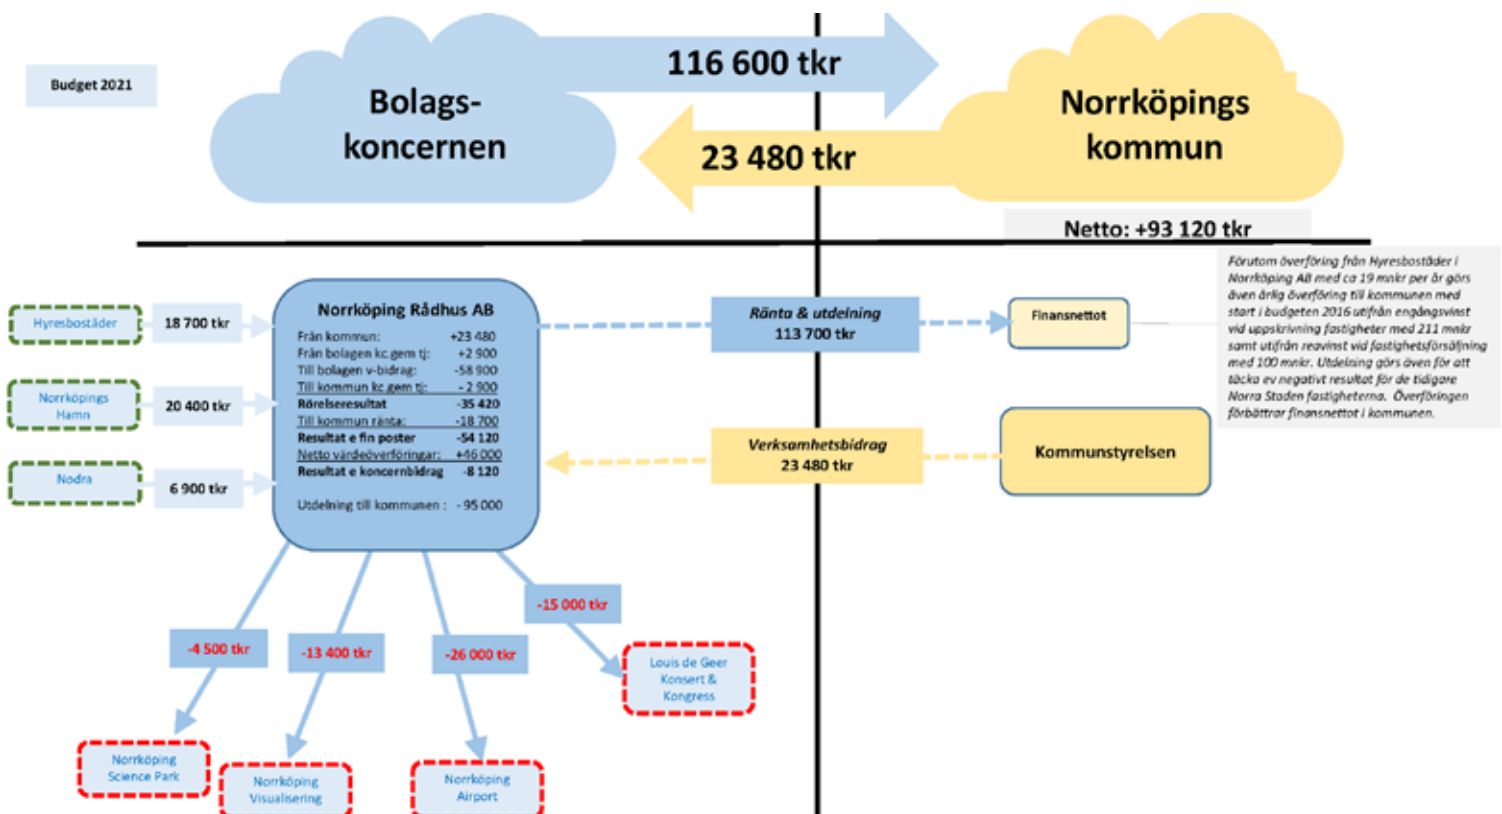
Budget 2021

Bolags-koncernen

116 600 tkr

23 480 tkr

Norrköpings kommun

Netto: +93 120 tkr

Förutom överföring från Hyresbostäder i Norrköping AB med ca 19 mnkr per år görs även årlig överföring till kommunen med start i budgeten 2016 utifrån engångsvinst vid uppskrivning fastigheter med 211 mnkr samt utifrån reavinst vid fastighetsförsäljning med 100 mnkr. Utdelning görs även för att täcka ev negativt resultat för de tidigare Norra Staden fastigheterna. Överföringen förbättrar finansnettot i kommunen.

Hyresbostäder

18 700 tkr

Norrköpings Hamn

20 400 tkr

Nodra

6 900 tkr

Norrköping Rådhus AB

| | |
|---|---|
| Från kommun: | +23 480 |
| Från bolagen kc.gem tj: | +2 900 |
| Till bolagen v-bidrag: | -58 900 |
| Till kommun kc gem tj: | - 2 900 |
| Rörelseresultat | -35 420 |
| Till kommun ränta: | -18 700 |
| Resultat e fin poster | -54 120 |
| Netto värdeöverföringar: | +46 000 |
| Resultat e koncernbidrag | -8 120 |

Utdelning till kommunen : - 95 000

Ränta & utdelning
113 700 tkr

Finansnettot

Verksamhetsbidrag
23 480 tkr

Kommunstyrelsen

-15 000 tkr

-4 500 tkr

-13 400 tkr

-26 000 tkr

Louis de Geer Konsert & Kongress

Norrköping Science Park

Norrköping Visualisering

Norrköping Airport